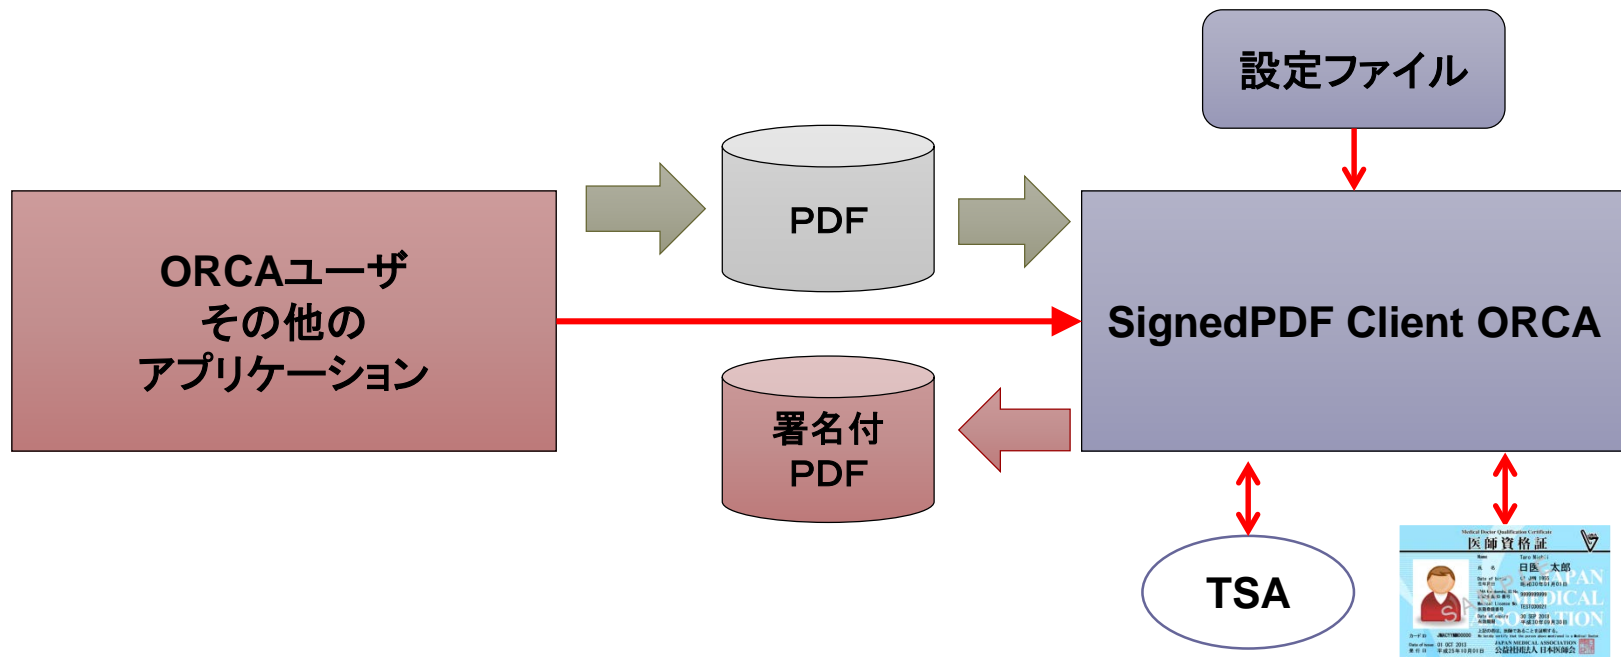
設定ファイル

PDF

ORCAユーザ
その他の
アプリケーション

SignedPDF Client ORCA

署名付
PDF

TSA

Medical Doctor Qualification Certificate
医師資格証
日医 太郎
JAPAN MEDICAL ASSOCIATION
公益社団法人 日本医師会